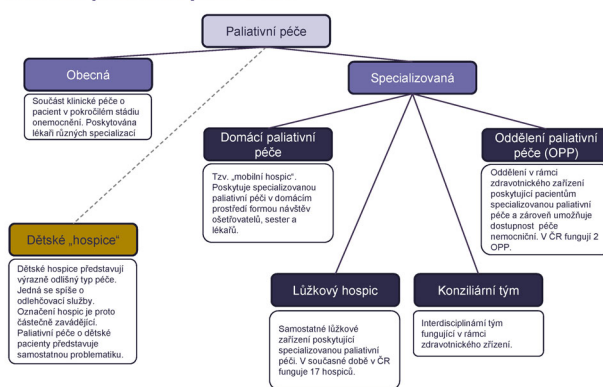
Paliativní péče

Obecná

Součást klinické péče o pacient v pokročilém stádiu onemocnění. Poskytována lékaři různých specializací

Specializovaná

Domácí paliativní péče

Tzv. „mobilní hospic". Poskytuje specializovanou paliativní péči v domácím prostředí formou návštěv ošetřovatelů, sester a lékařů.

Oddělení paliativní péče (OPP)

Oddělení v rámci zdravotnického zařízení poskytující pacientům specializovanou paliativní péče a zároveň umožňuje dostupnost péče nemocniční. V ČR fungují 2 OPP.

Dětské „hospice"

Dětské hospice představují výrazně odlišný typ péče. Jedná se spíše o odlehčovací služby. Označení hospic je proto částečně zavádějící. Paliativní péče o dětské pacienty představuje samostatnou problematiku.

Lůžkový hospic

Samostatné lůžkové zařízení poskytující specializovanou paliativní péči. V současné době v ČR funguje 17 hospiců.

Konziliární tým

Interdisciplinární tým fungující v rámci zdravotnického zřízení.